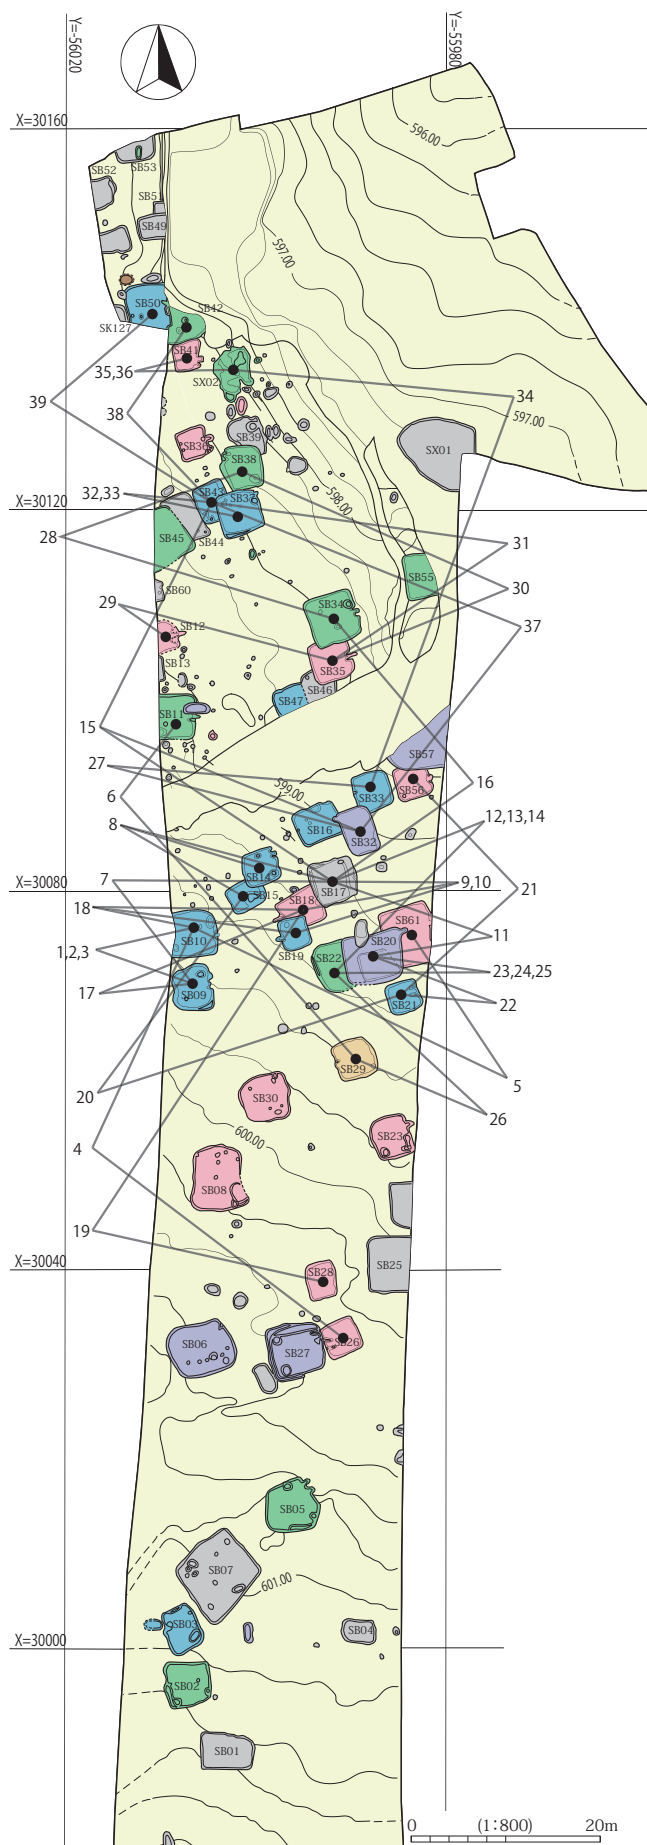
Y=-56020
Y=-55980
X=30160
X=30120
X=30080
X=30040
X=30000
596.00
597.00
597.00
598.00
599.00
600.00
601.00
SB52
SB53
SB51
SB49
SB50
SK127
SB42
SB41
SX02
SB40
SB39
SB36
SB38
SB43
SB37
SB45
SB44
SB60
SB12
SB13
SB11
SB47
SB46
SB35
SB34
SB55
SX01
SB57
SB56
SB33
SB16
SB32
SB14
SB15
SB17
SB18
SB10
SB19
SB22
SB20
SB61
SB21
SB09
SB29
SB30
SB23
SB08
SB25
SB28
SB06
SB27
SB26
SB05
SB07
SB03
SB04
SB02
SB01
39
38
35,36
34
32,33
28
31
30
37
29
15
27
16
6
8
12,13,14
7
9,10
21
18
11
1,2,3
23,24,25
17
22
20
5
26
4
19
0
(1:800)
20m